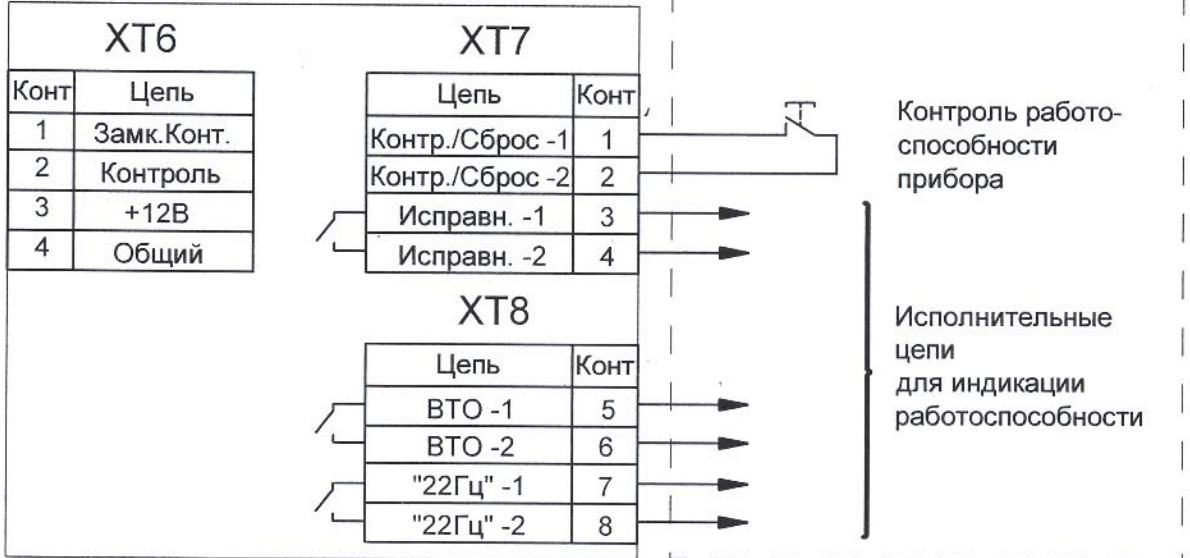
XT6

| Конт | Цепь |
|---|---|
| 1 | Замк.Конт. |
| 2 | Контроль |
| 3 | +12В |
| 4 | Общий |

XT7

| Цепь | Конт |
|---|---|
| Контр./Сброс -1 | 1 |
| Контр./Сброс -2 | 2 |
| Исправн. -1 | 3 |
| Исправн. -2 | 4 |

XT8

| Цепь | Конт |
|---|---|
| ВТО -1 | 5 |
| ВТО -2 | 6 |
| "22Гц" -1 | 7 |
| "22Гц" -2 | 8 |

Контроль работоспособности прибора

Исполнительные цепи для индикации работоспособности